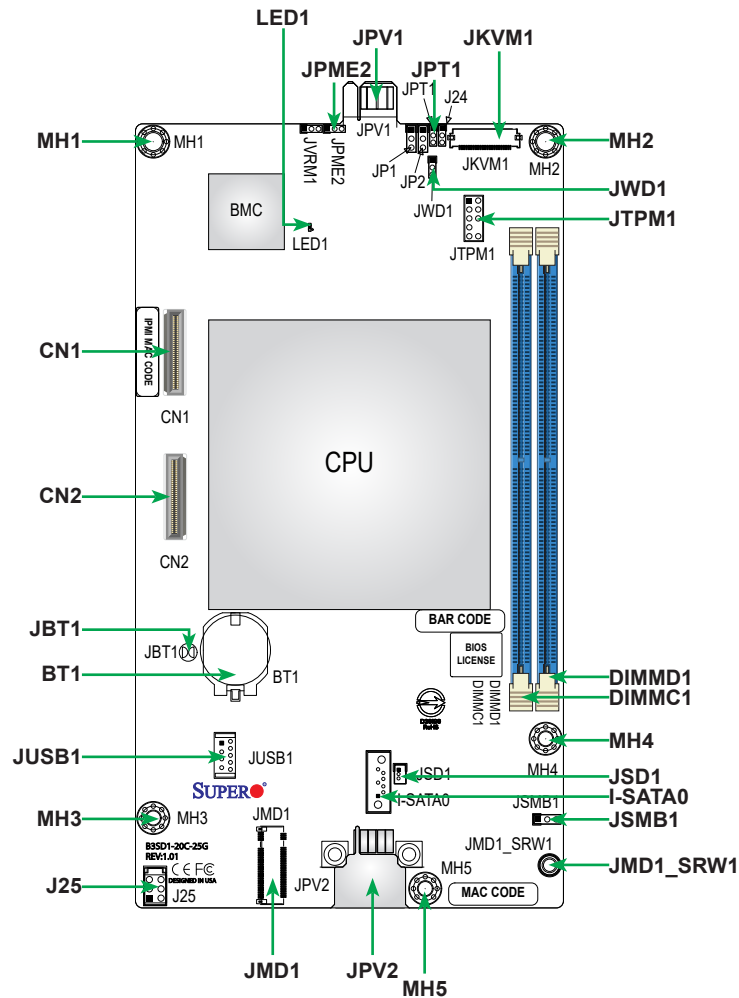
LED1
JPV1
JKVM1
JPME2
JPT1
JPT1
J24
MH1
MH1
JVRM1
JPME2
JPV1
JKVM1
MH2
MH2
JP1
JP2
JWD1
JWD1
BMC
LED1
JTPM1
JTPM1
IPMI MAC CODE
CN1
CN1
CPU
CN2
CN2
BAR CODE
BIOS LICENSE
JBT1
JBT1
BT1
BT1
DIMMD1
DIMMC1
DIMMD1
DIMMC1
MH4
MH4
JUSB1
JUSB1
SUPER
JSD1
JSD1
I-SATA0
I-SATA0
JSMB1
JSMB1
MH3
MH3
JMD1
JMD1_SRW1
JMD1_SRW1
B3SD1-20C-25G
REV:1.01
DESIGNED IN USA
JPV2
MH5
MAC CODE
J25
J25
JMD1
JPV2
MH5